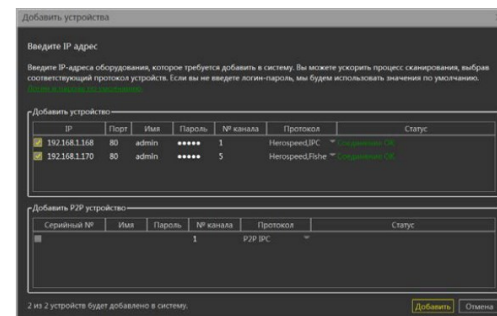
Добавить устройства

Введите IP адрес

Введите IP-адреса оборудования, которое требуется добавить в систему. Вы можете ускорить процесс сканирования, выбрав соответствующий протокол устройств. Если вы не введете логин-пароль, мы будем использовать значения по умолчанию.
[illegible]

Добавить устройство

| IP | Порт | Имя | Пароль | № канала | Протокол | Статус |
|---|---|---|---|---|---|---|
| 192.168.1.168 | 80 | admin | ••••• | 1 | Herospeed,IPC | Соединение ОК |
| 192.168.1.170 | 80 | admin | ••••• | 5 | Herospeed,Fishe | Соединение ОК |

Добавить P2P устройство

| Серийный № | Имя | Пароль | № канала | Протокол | Статус |
|---|---|---|---|---|---|
| | | | 1 | P2P IPC | |

2 из 2 устройств будет добавлено в систему.

Добавить Отмена